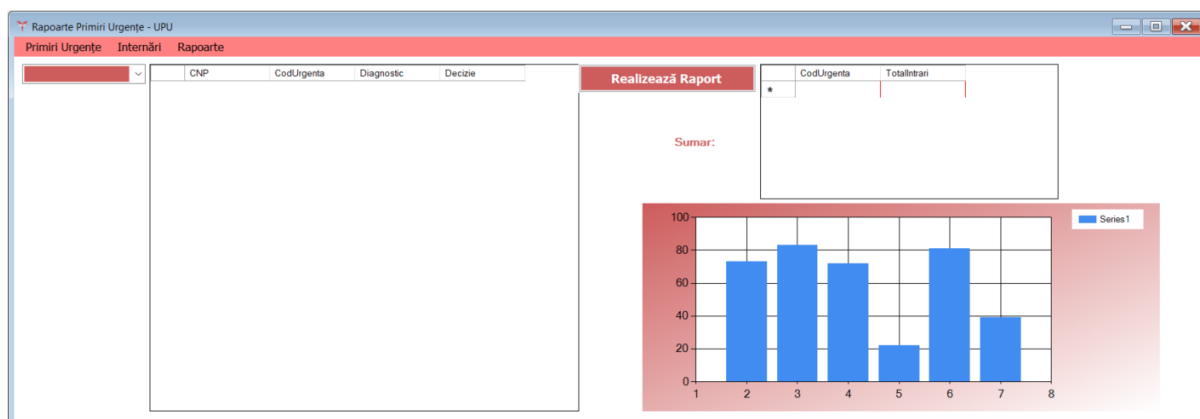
Rapoarte Primiri Urgențe - UPU

Primiri Urgențe Internări Rapoarte

| | CNP | CodUrgenta | Diagnostic | Decizie |
|---|---|---|---|---|

Realizează Raport

| | CodUrgenta | TotalIntrari |
|---|---|---|
| * | | |

Sumar:

Series1

100
80
60
40
20
0
1 2 3 4 5 6 7 8